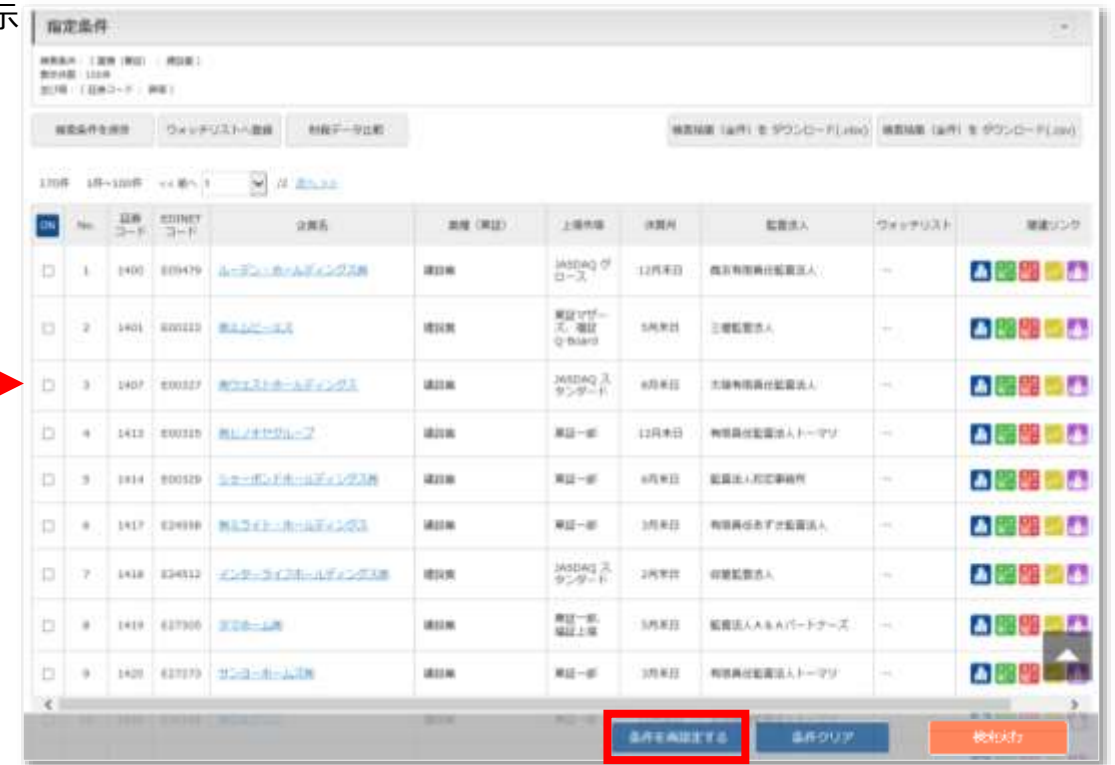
示

指定条件

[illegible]

検索条件を保存 | ウォッチリストへ登録 | 財務データ比較 | 検索結果（全件）をダウンロード(.xlsx) | 検索結果（全件）をダウンロード(.csv)

170件 1件~100件 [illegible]

| ON | No. | 証券コード | EDINETコード | 企業名 | 業種（東証） | 上場市場 | 決算月 | 監査法人 | ウォッチリスト | 関連リンク |
|---|---|---|---|---|---|---|---|---|---|---|
| □ | 1 | 1400 | E05479 | ルーデン・ホールディングス㈱ | 建設業 | JASDAQ グロース | 12月末日 | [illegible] | — | |
| □ | 2 | 1401 | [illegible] | ㈱エムビーエス | 建設業 | 東証マザーズ、福証Q-Board | 5月末日 | 三優監査法人 | — | |
| □ | 3 | 1407 | E00327 | ㈱ウエストホールディングス | 建設業 | JASDAQ スタンダード | 8月末日 | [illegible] | — | |
| □ | 4 | 1413 | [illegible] | ㈱ヒノキヤグループ | 建設業 | 東証一部 | 12月末日 | 有限責任監査法人トーマツ | — | |
| □ | 5 | 1414 | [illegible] | ショーボンドホールディングス㈱ | 建設業 | 東証一部 | 6月末日 | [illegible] | — | |
| □ | 6 | 1417 | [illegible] | ㈱ミライト・ホールディングス | 建設業 | 東証一部 | 3月末日 | 有限責任あずさ監査法人 | — | |
| □ | 7 | 1418 | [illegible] | インターライフホールディングス㈱ | 建設業 | JASDAQ スタンダード | 2月末日 | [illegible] | — | |
| □ | 8 | 1419 | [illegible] | タマホーム㈱ | 建設業 | 東証一部、福証上場 | 5月末日 | 監査法人A&Aパートナーズ | — | |
| □ | 9 | 1420 | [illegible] | サンヨーホームズ㈱ | 建設業 | 東証一部 | 3月末日 | 有限責任監査法人トーマツ | — | |

条件を再設定する | 条件クリア | 検索実行